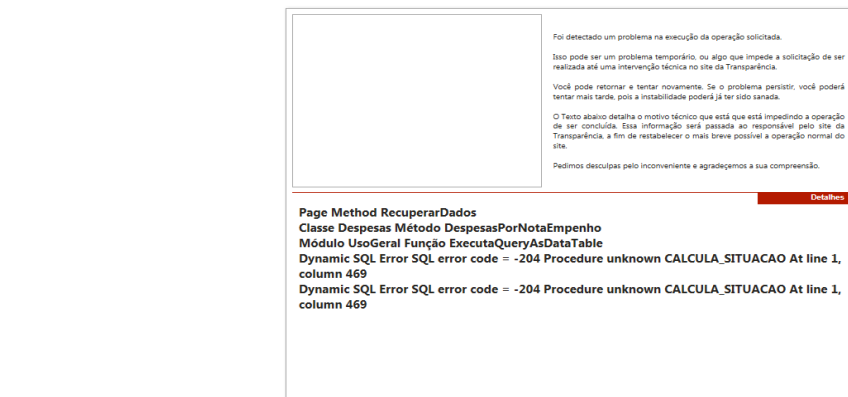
Foi detectado um problema na execução da operação solicitada.

Isso pode ser um problema temporário, ou algo que impede a solicitação de ser realizada até uma intervenção técnica no site da Transparência.

Você pode retornar e tentar novamente. Se o problema persistir, você poderá tentar mais tarde, pois a instabilidade poderá já ter sido sanada.

O Texto abaixo detalha o motivo técnico que está que está impedindo a operação de ser concluída. Essa informação será passada ao responsável pelo site da Transparência, a fim de restabelecer o mais breve possível a operação normal do site.

Pedimos desculpas pelo inconveniente e agradeçemos a sua compreensão.

Detalhes

Page Method RecuperarDados
Classe Despesas Método DespesasPorNotaEmpenho
Módulo UsoGeral Função ExecutaQueryAsDataTable
Dynamic SQL Error SQL error code = -204 Procedure unknown CALCULA_SITUACAO At line 1, column 469
Dynamic SQL Error SQL error code = -204 Procedure unknown CALCULA_SITUACAO At line 1, column 469